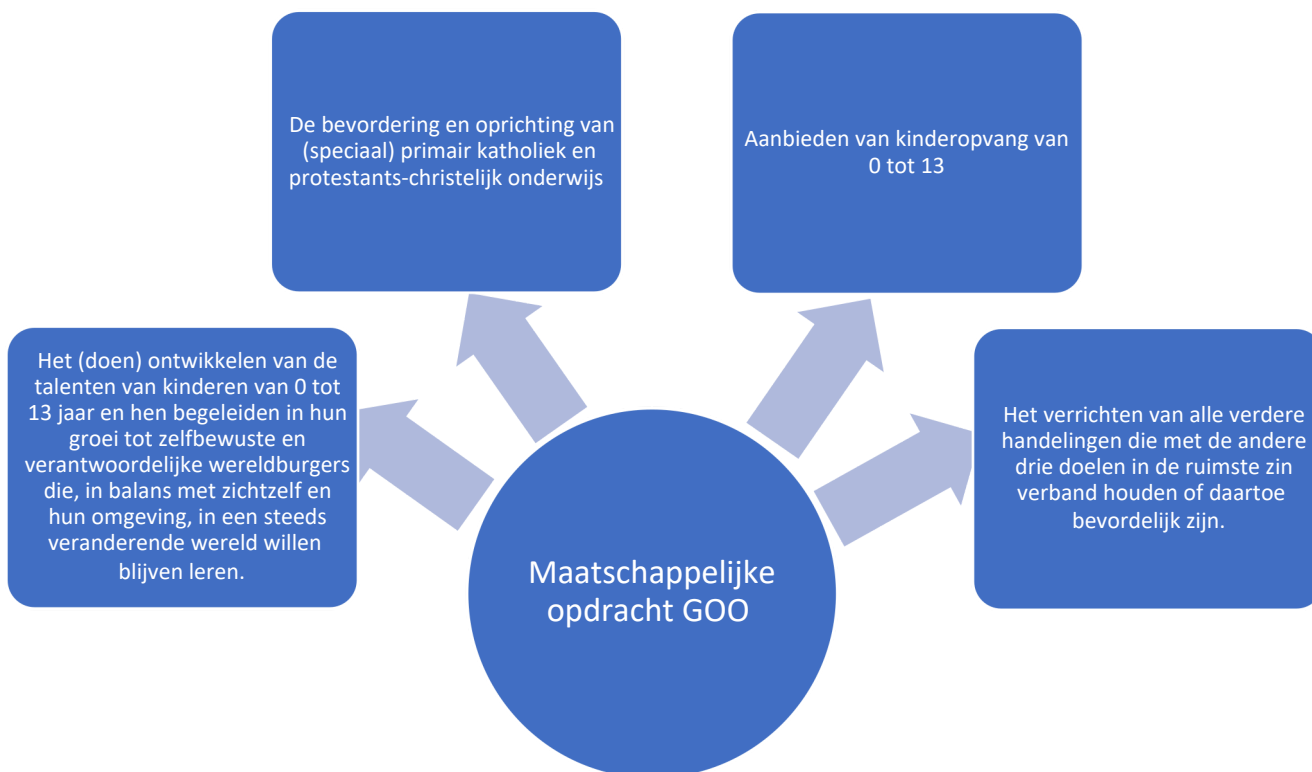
Maatschappelijke opdracht GOO

Het (doen) ontwikkelen van de talenten van kinderen van 0 tot 13 jaar en hen begeleiden in hun groei tot zelfbewuste en verantwoordelijke wereldburgers die, in balans met zichtzelf en hun omgeving, in een steeds veranderende wereld willen blijven leren.

De bevordering en oprichting van (speciaal) primair katholiek en protestants-christelijk onderwijs

Aanbieden van kinderopvang van 0 tot 13

Het verrichten van alle verdere handelingen die met de andere drie doelen in de ruimste zin verband houden of daartoe bevordelijk zijn.